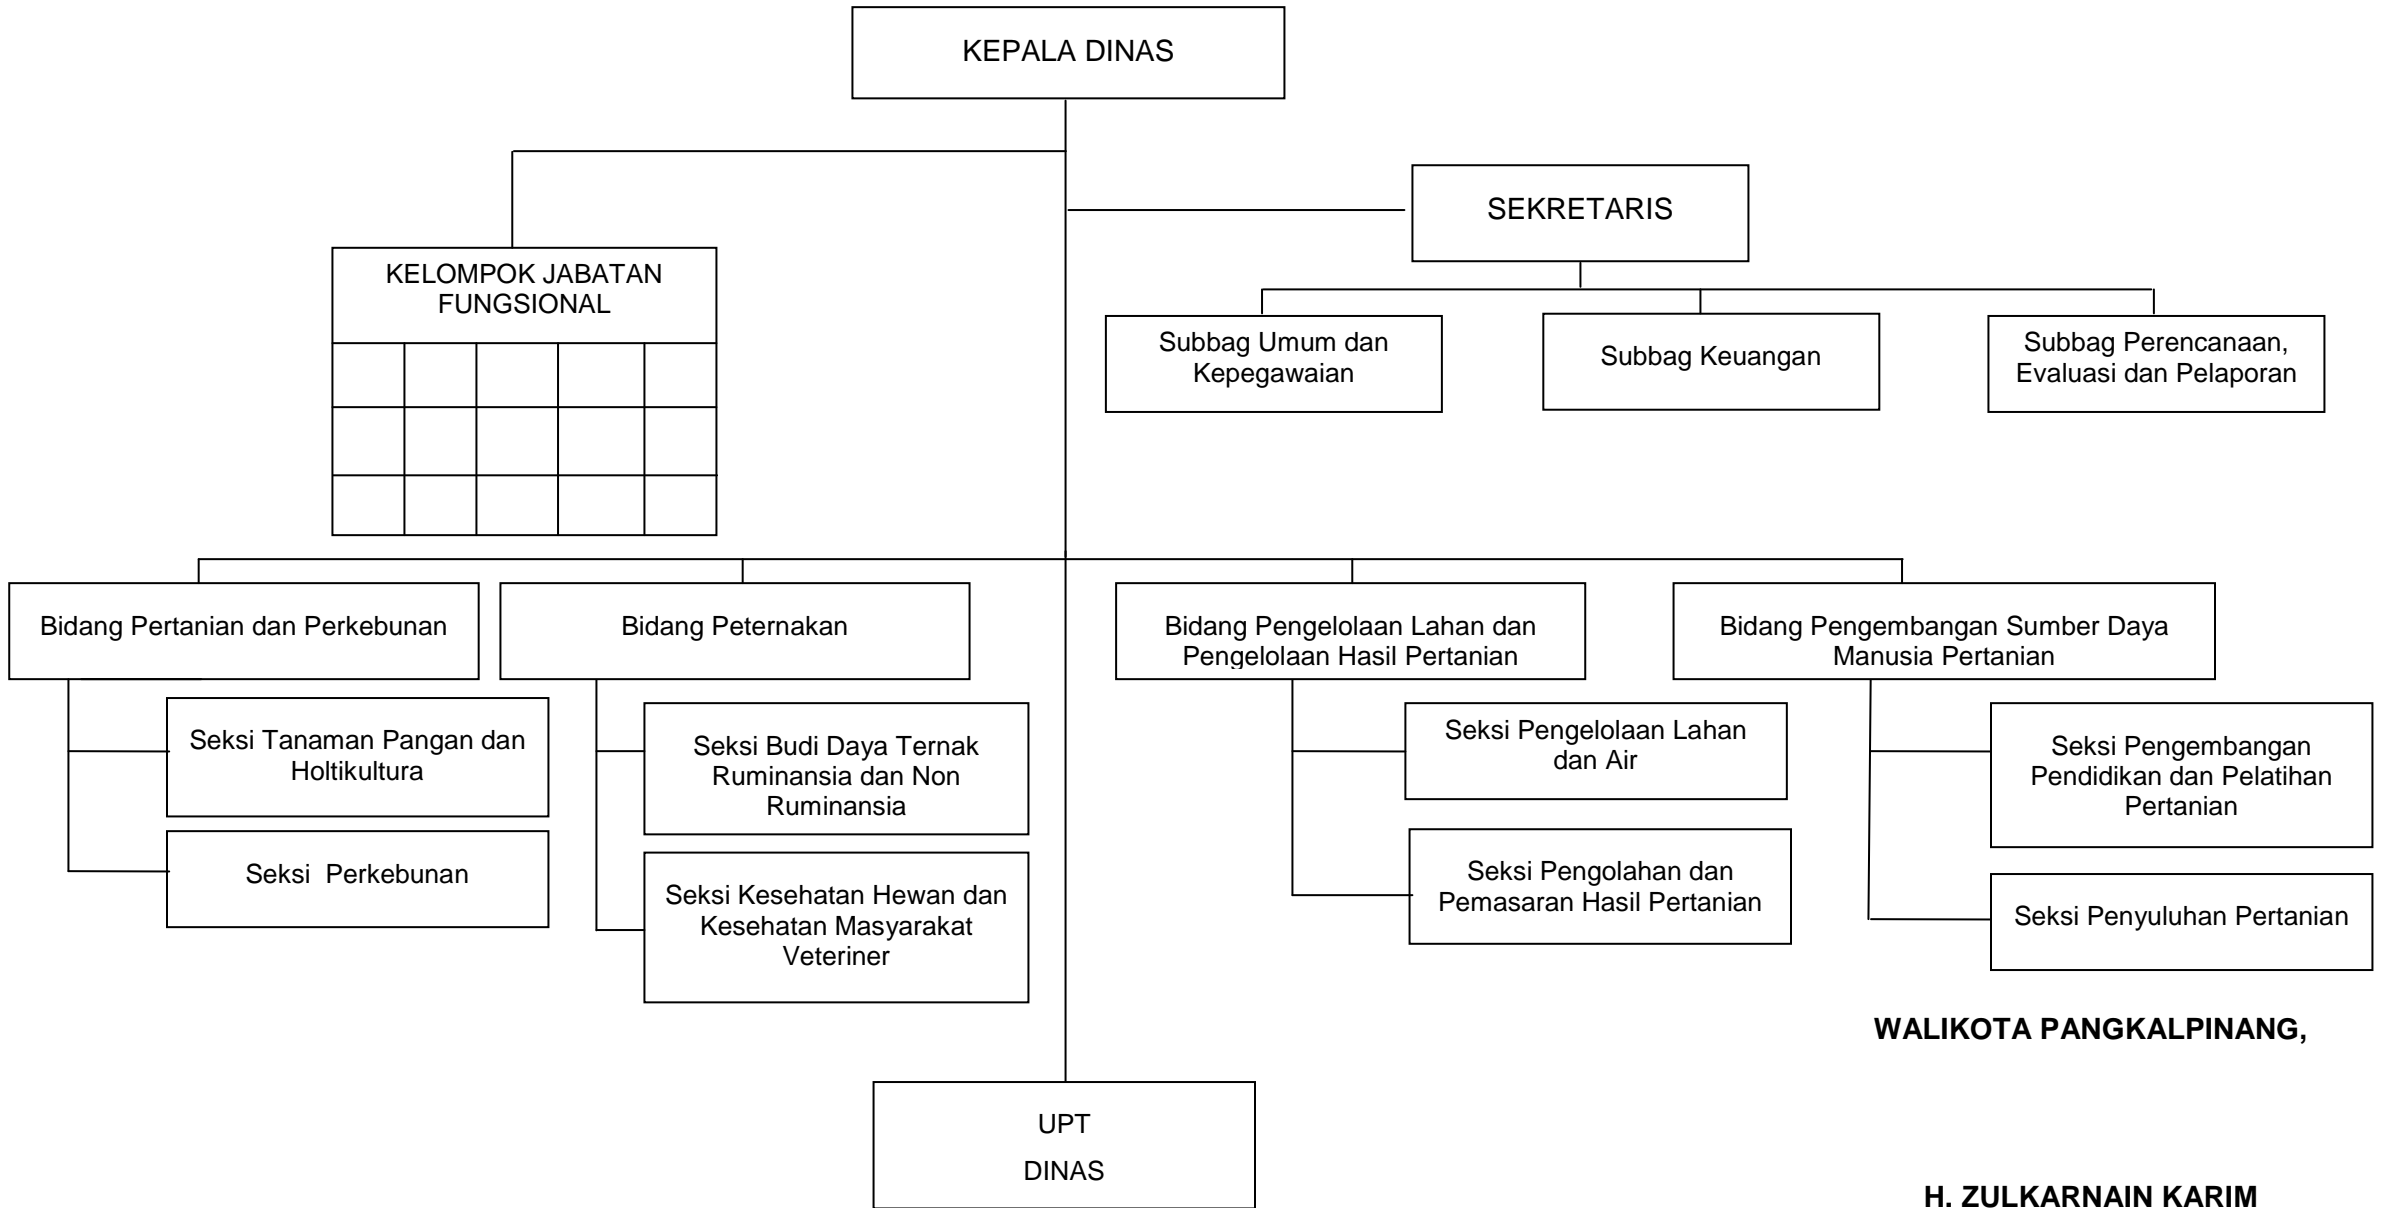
KEPALA DINAS

KELOMPOK JABATAN FUNGSIONAL

SEKRETARIS

Subbag Umum dan Kepegawaian

Subbag Keuangan

Subbag Perencanaan, Evaluasi dan Pelaporan

Bidang Pertanian dan Perkebunan

Seksi Tanaman Pangan dan Holtikultura

Seksi Perkebunan

Bidang Peternakan

Seksi Budi Daya Ternak Ruminansia dan Non Ruminansia

Seksi Kesehatan Hewan dan Kesehatan Masyarakat Veteriner

Bidang Pengelolaan Lahan dan Pengelolaan Hasil Pertanian

Seksi Pengelolaan Lahan dan Air

Seksi Pengolahan dan Pemasaran Hasil Pertanian

Bidang Pengembangan Sumber Daya Manusia Pertanian

Seksi Pengembangan Pendidikan dan Pelatihan Pertanian

Seksi Penyuluhan Pertanian

UPT
DINAS

WALIKOTA PANGKALPINANG,

H. ZULKARNAIN KARIM